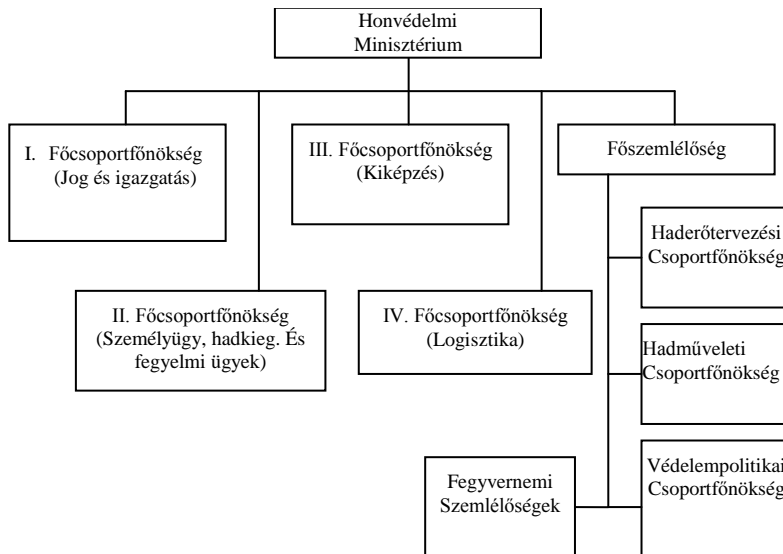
Honvédelmi Minisztérium

I. Főcsoportfőnökség (Jog és igazgatás)

III. Főcsoportfőnökség (Kiképzés)

Főszemlélőség

Haderőtervezési Csoportfőnökség

II. Főcsoportfőnökség (Személyügy, hadkieg. És fegyelmi ügyek)

IV. Főcsoportfőnökség (Logisztika)

Hadműveleti Csoportfőnökség

Fegyvernemi Szemlélőségek

Védelempolitikai Csoportfőnökség